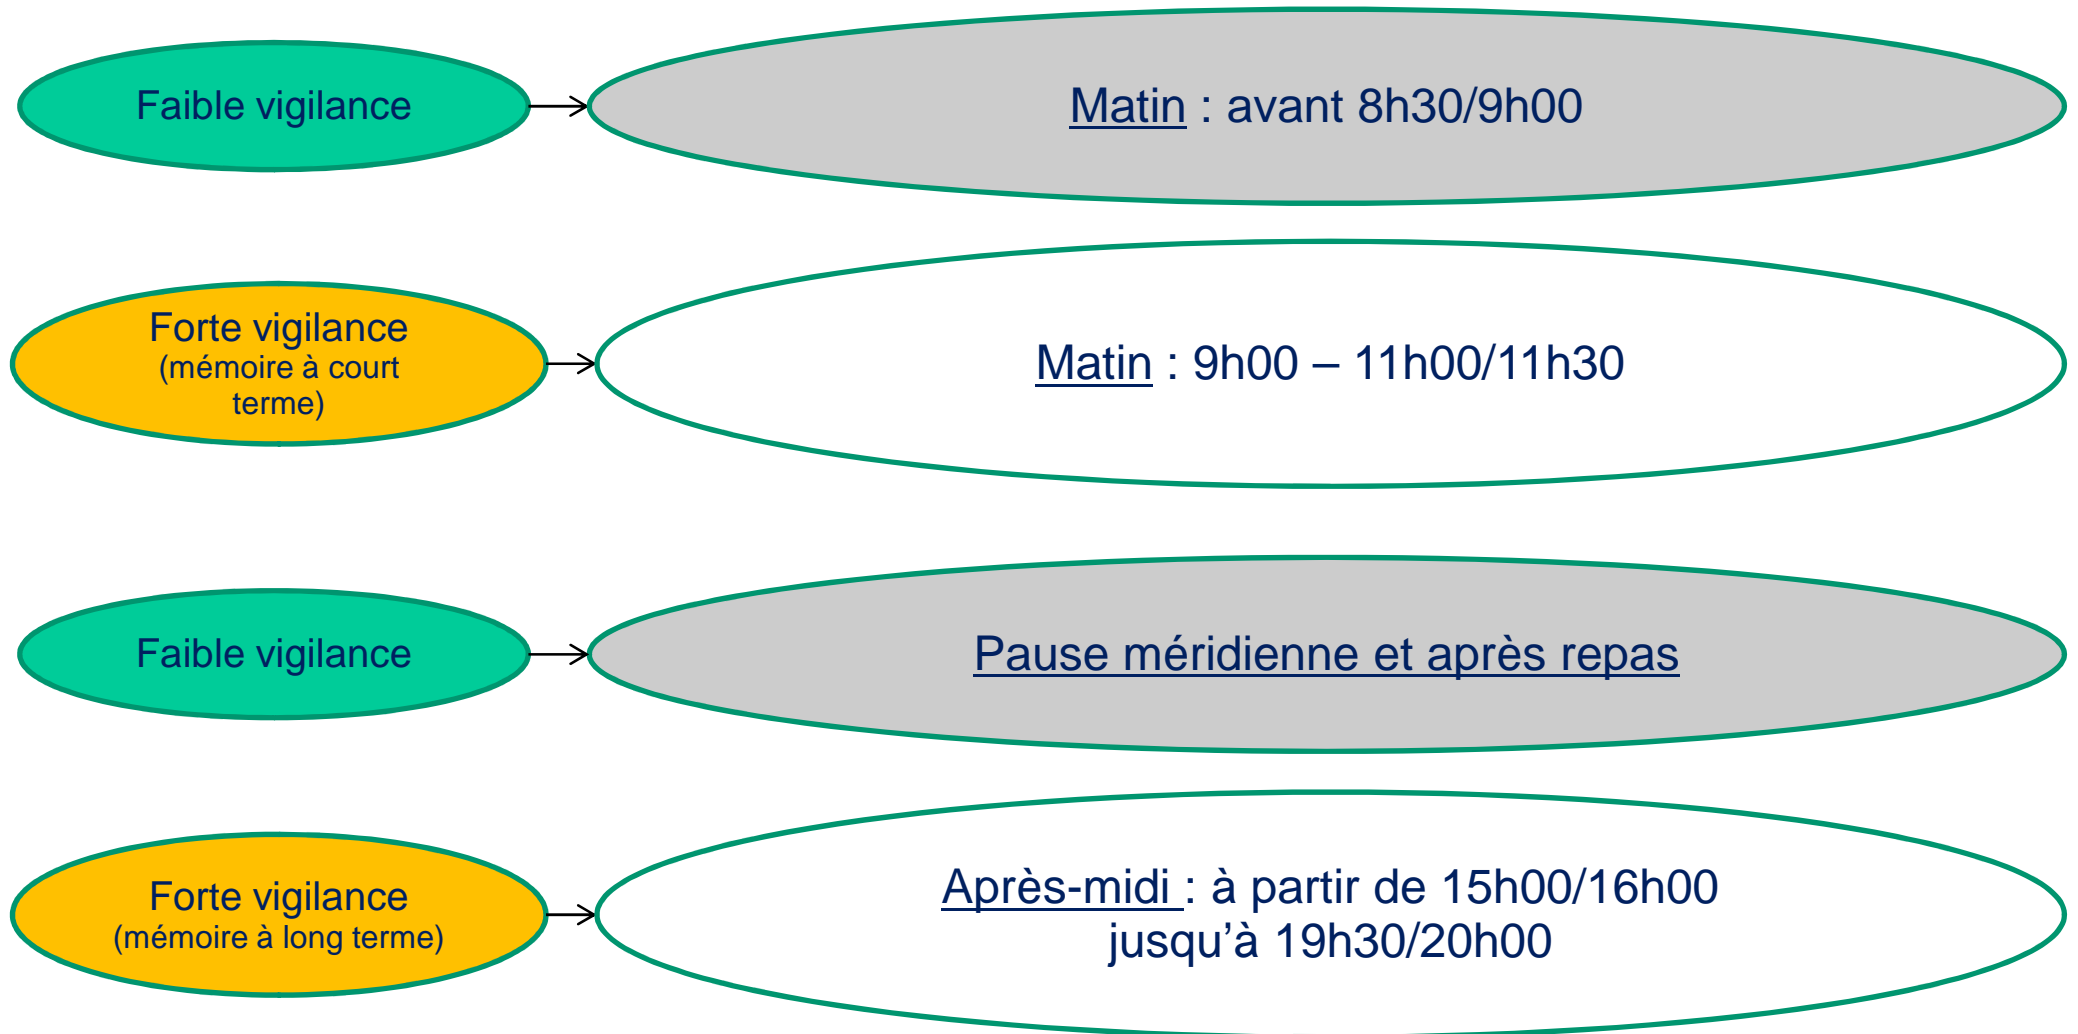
Faible vigilance

Matin : avant 8h30/9h00

Forte vigilance
(mémoire à court terme)

Matin : 9h00 – 11h00/11h30

Faible vigilance

Pause méridienne et après repas

Forte vigilance
(mémoire à long terme)

Après-midi : à partir de 15h00/16h00 jusqu'à 19h30/20h00